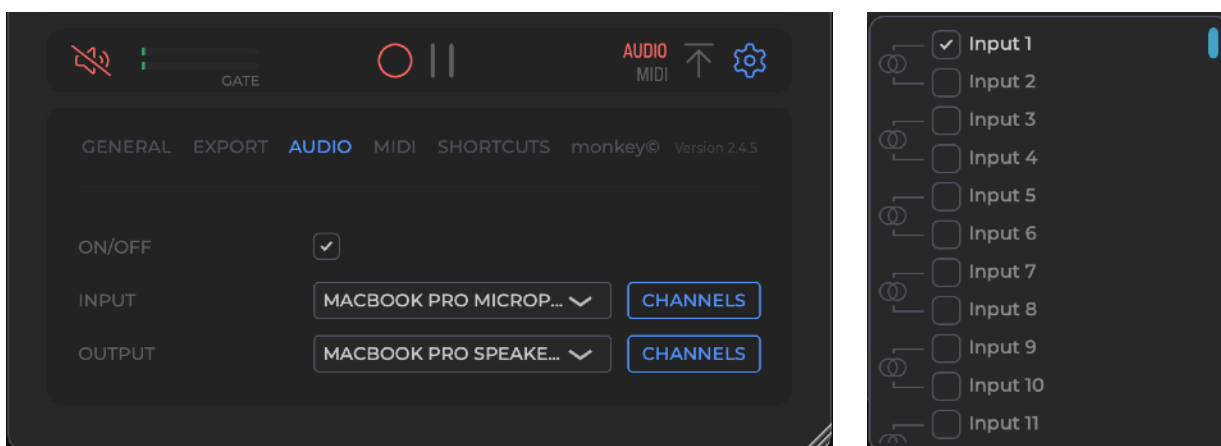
GATE

AUDIO
MIDI

GENERAL EXPORT AUDIO MIDI SHORTCUTS monkey© Version 2.4.5

ON/OFF

INPUT MACBOOK PRO MICROP... CHANNELS

OUTPUT MACBOOK PRO SPEAKE... CHANNELS

Input 1
Input 2
Input 3
Input 4
Input 5
Input 6
Input 7
Input 8
Input 9
Input 10
Input 11